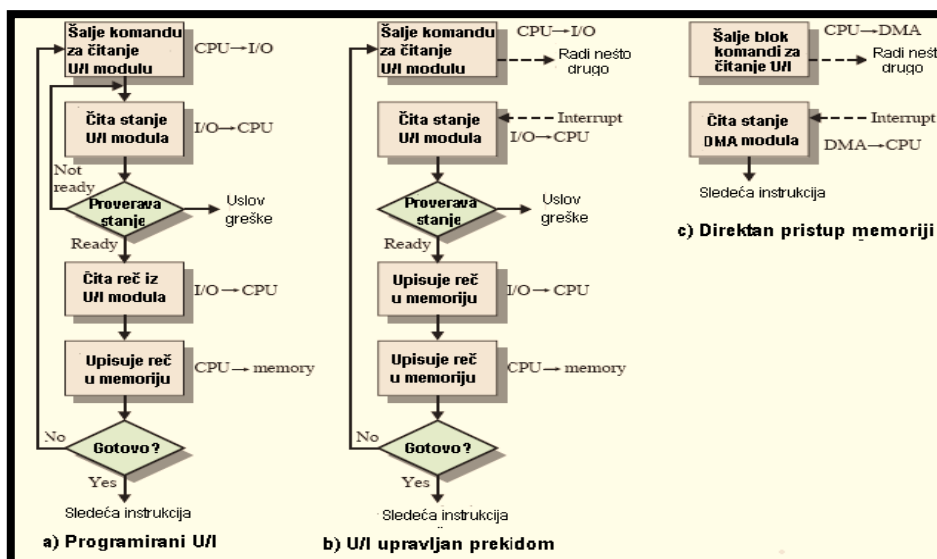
Šalje komandu za čitanje U/I modulu

CPU→I/O

Čita stanje U/I modula

I/O→CPU

Not ready

Proverava stanje

Uslov greške

Ready

Čita reč iz U/I modula

I/O→CPU

Upisuje reč u memoriju

CPU→memory

No

Gotovo?

Yes

Sledeća instrukcija

a) Programirani U/I

Šalje komandu za čitanje U/I modulu

CPU→I/O

Radi nešto drugo

Čita stanje U/I modula

Interrupt

I/O→CPU

Proverava stanje

Uslov greške

Ready

Upisuje reč u memoriju

I/O→CPU

Upisuje reč u memoriju

CPU→memory

No

Gotovo?

Yes

Sledeća instrukcija

b) U/I upravljan prekidom

Šalje blok komandi za čitanje U/I

CPU→DMA

Radi nešto drugo

Čita stanje DMA modula

Interrupt

DMA→CPU

Sledeća instrukcija

c) Direktan pristup memoriji